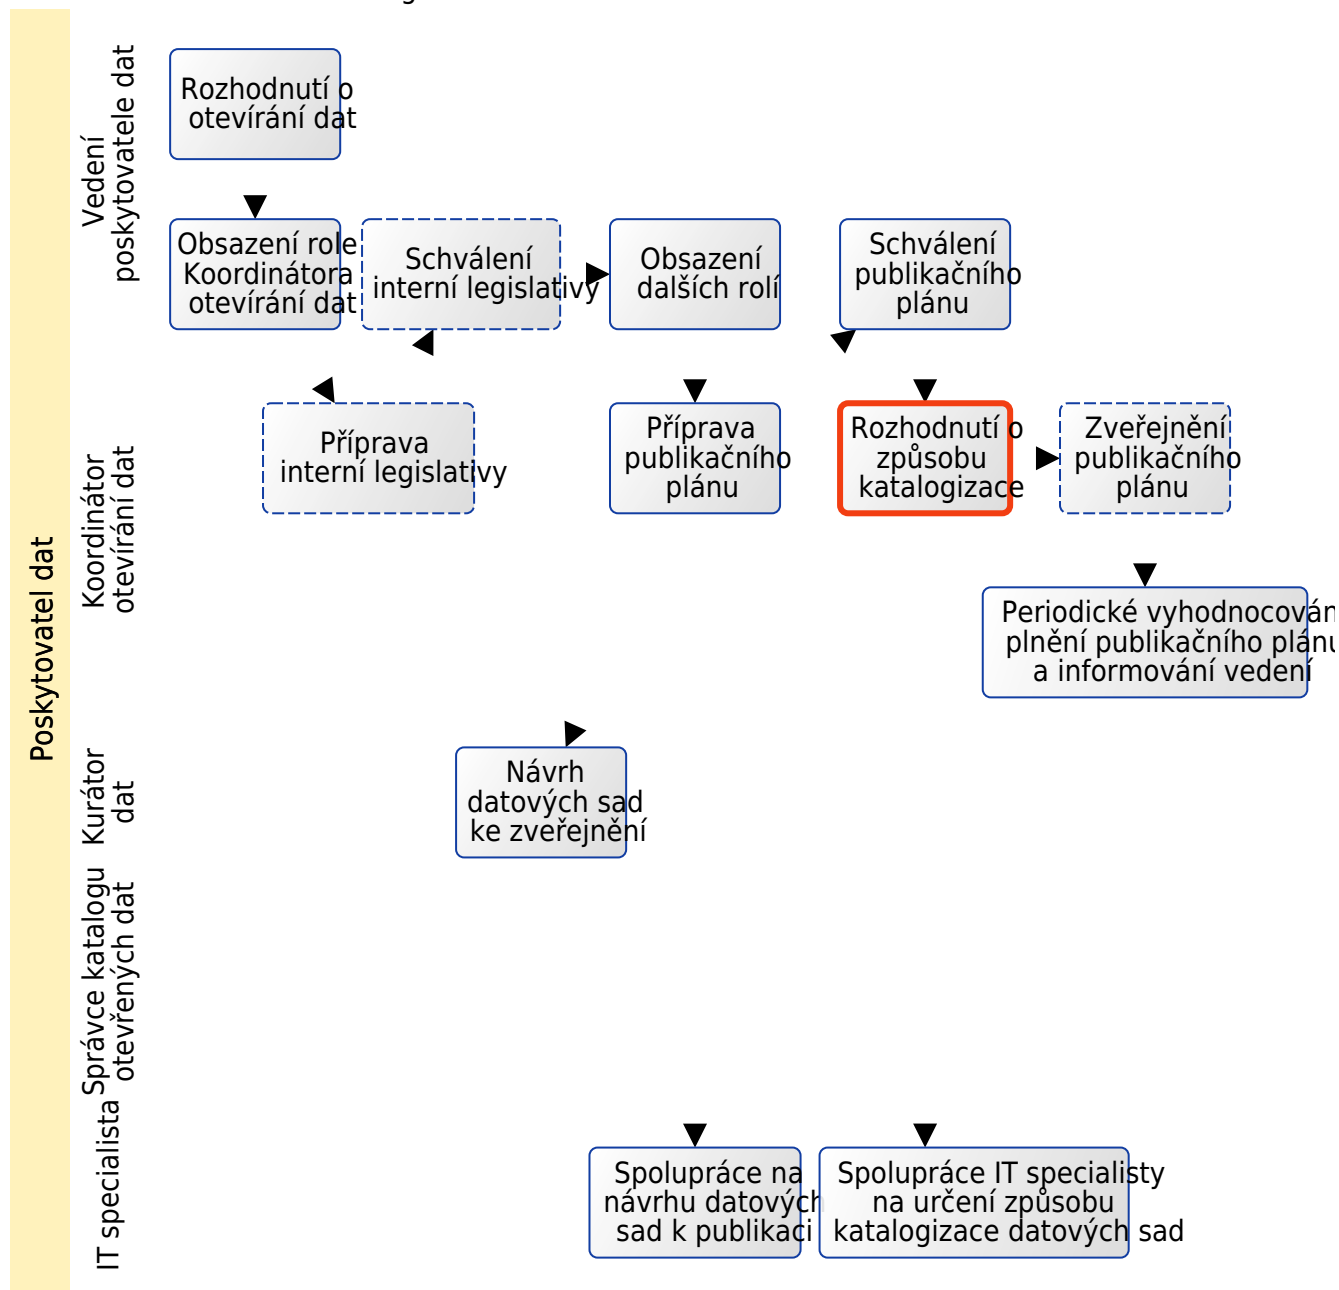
Poskytovatel dat

Vedení poskytovatele dat

Koordinátor otevírání dat

Kurátor dat

Správce katalogu otevřených dat

IT specialista

Rozhodnutí o otevírání dat

Obsazení role Koordinátora otevírání dat

Schválení interní legislativy

Obsazení dalších rolí

Schválení publikačního plánu

Příprava interní legislativy

Příprava publikačního plánu

Rozhodnutí o způsobu katalogizace

Zveřejnění publikačního plánu

Periodické vyhodnocován plnění publikačního plánu a informování vedení

Návrh datových sad ke zveřejnění

Spolupráce na návrhu datových sad k publikaci

Spolupráce IT specialisty na určení způsobu katalogizace datových sad